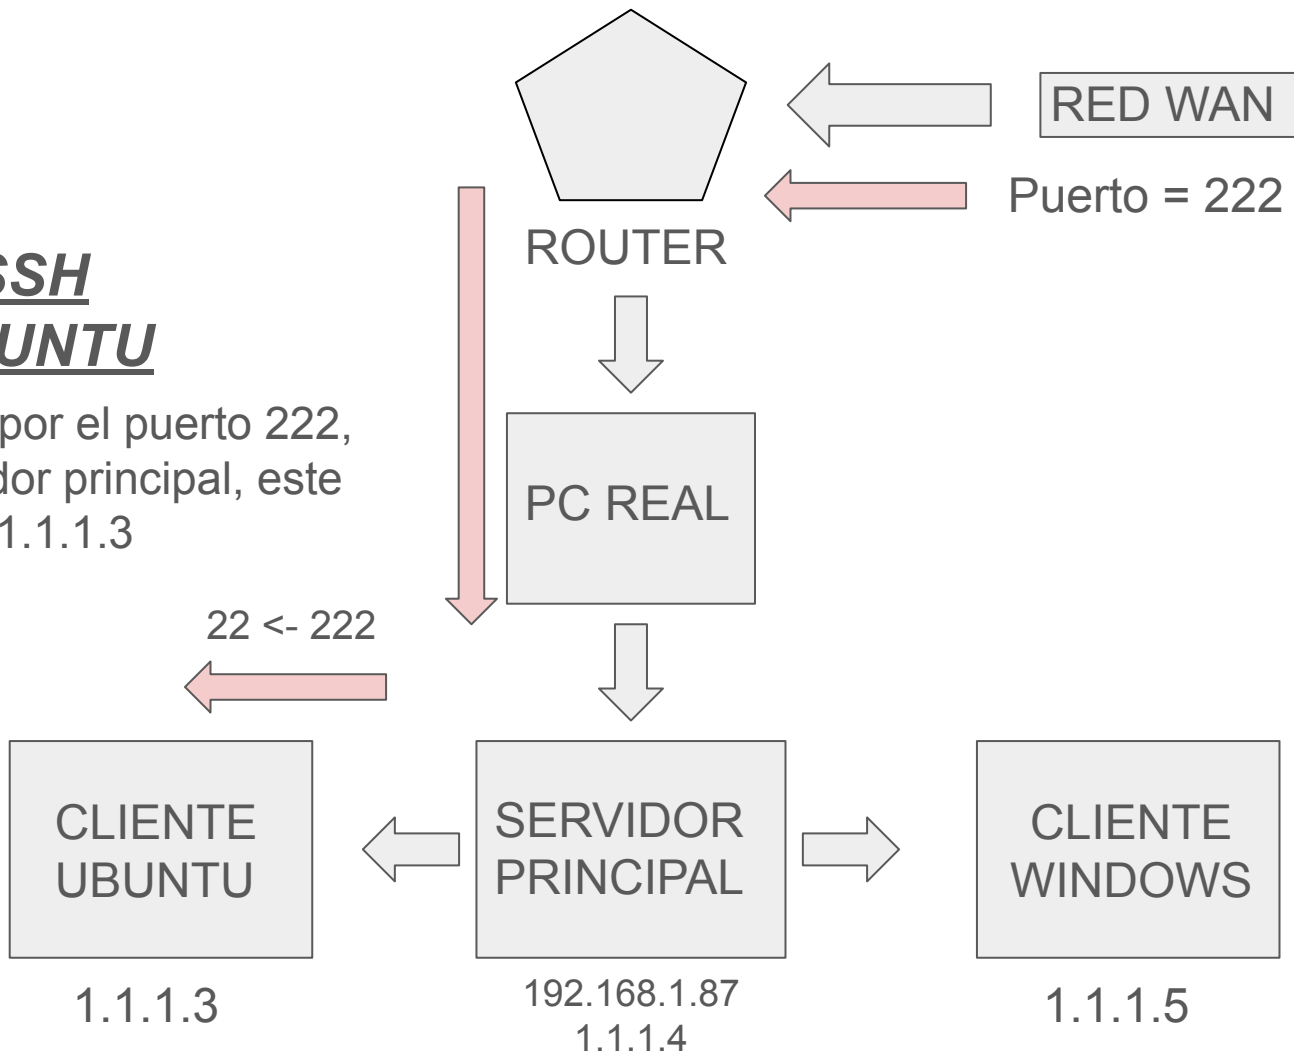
SSH
UNTU

por el puerto 222, dor principal, este 1.1.1.3

RED WAN

Puerto = 222

ROUTER

PC REAL

22 <- 222

CLIENTE UBUNTU

SERVIDOR PRINCIPAL

CLIENTE WINDOWS

1.1.1.3

192.168.1.87
1.1.1.4

1.1.1.5